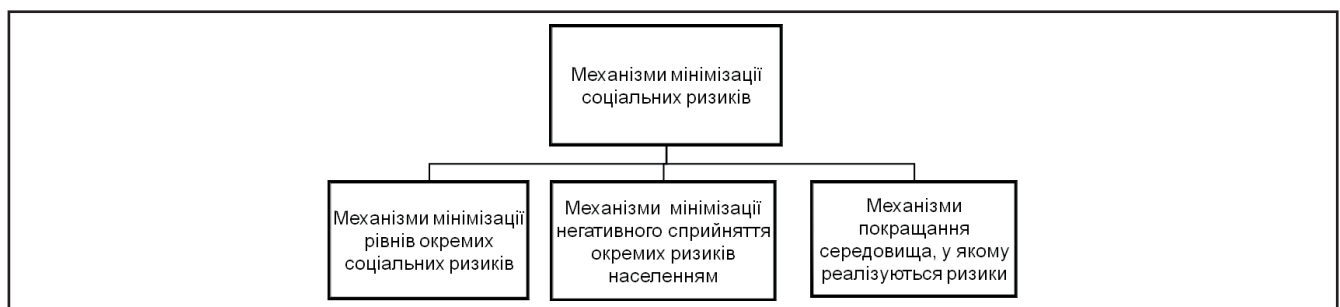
Механізми мінімізації соціальних ризиків

Механізми мінімізації рівнів окремих соціальних ризиків

Механізми мінімізації негативного сприйняття окремих ризиків населенням

Механізми покращання середовища, у якому реалізуються ризики